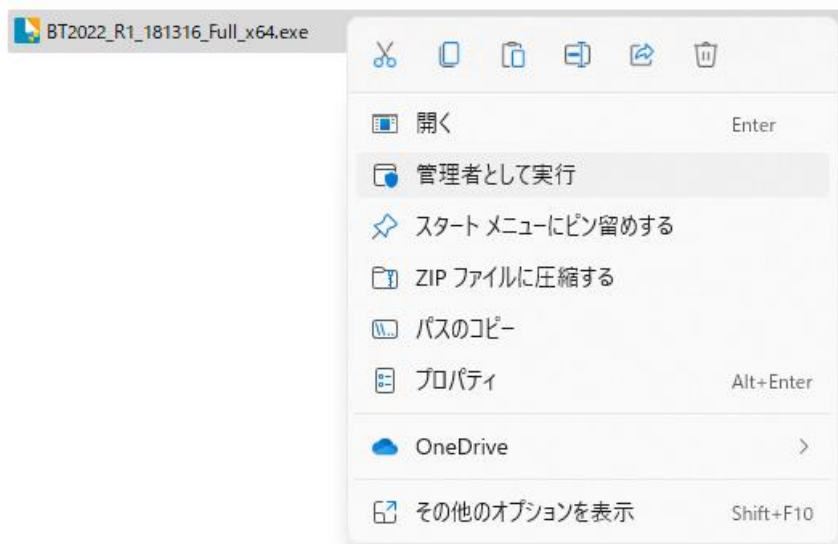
BT2022_R1_181316_Full_x64.exe

開く Enter

管理者として実行

スタート メニューにピン留めする

ZIP ファイルに圧縮する

パスのコピー

プロパティ Alt+Enter

OneDrive >

その他のオプションを表示 Shift+F10